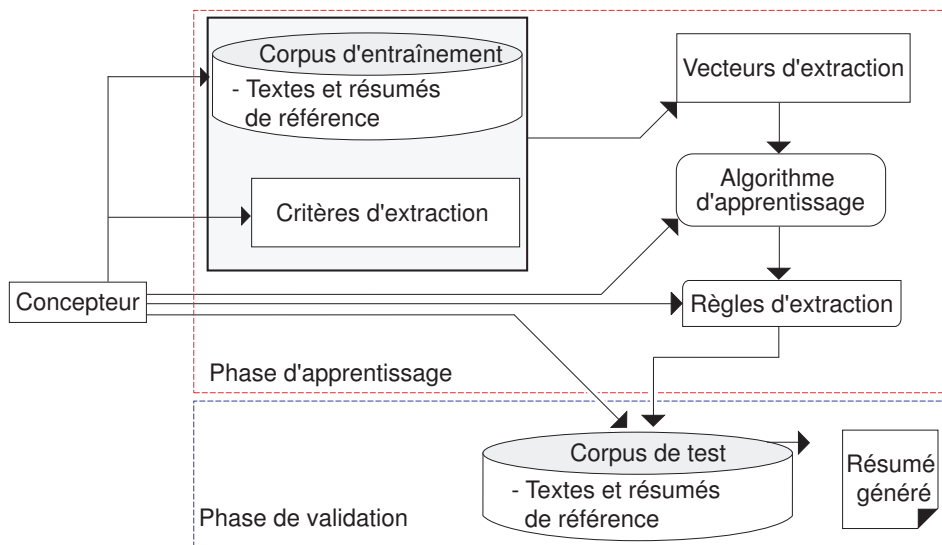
Corpus d'entraînement
- Textes et résumés de référence

Critères d'extraction

Vecteurs d'extraction

Algorithme d'apprentissage

Concepteur

Règles d'extraction

Phase d'apprentissage

Corpus de test
- Textes et résumés de référence

Résumé généré

Phase de validation